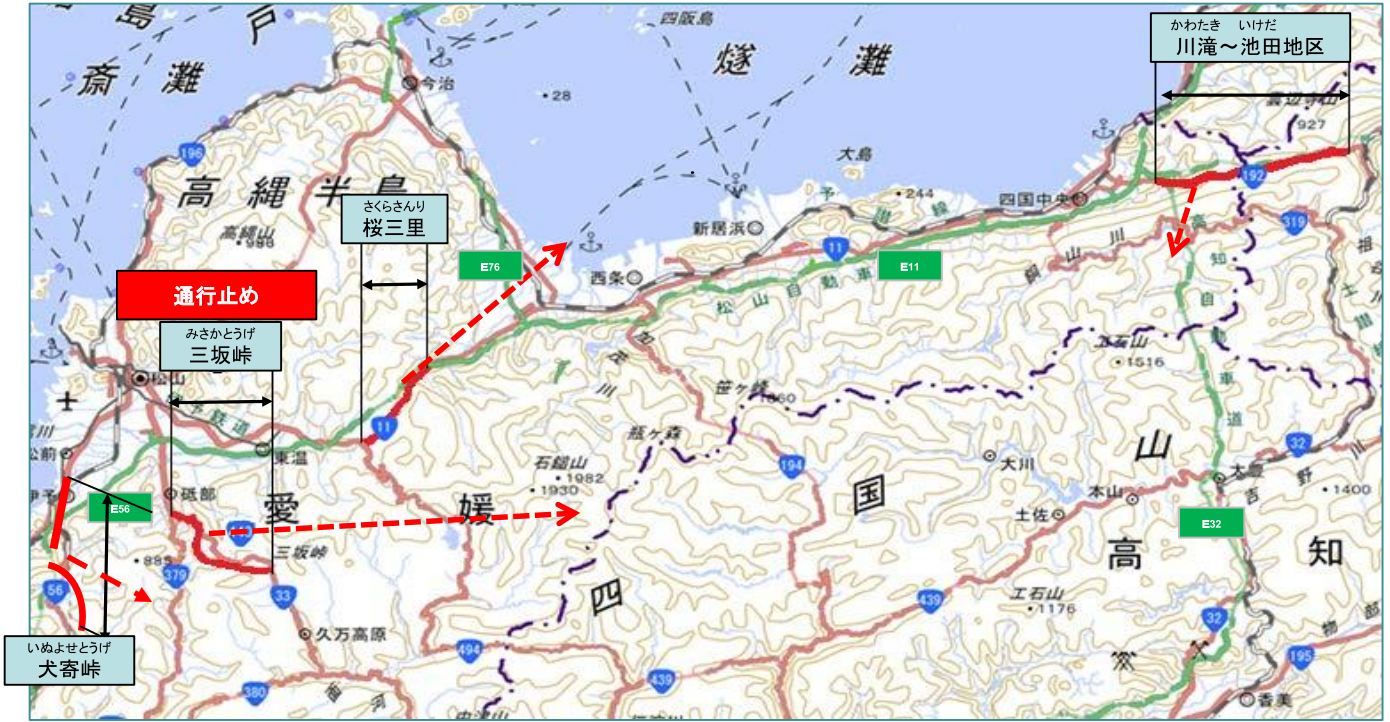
島
戸
斎
灘
四阪島
燧
灘
・28
今治
196
高
縄
半
島
高縄山
・986
さくらさんり
桜三里
E76
大島
・244
四国中央
予
讃
線
新居浜
西条
11
E11
松
山
自
動
車
道
かわたき　いけだ
川滝～池田地区
927
192
319
通行止め
みさかとうげ
三坂峠
松山
予
鉄
道
東温
11
加
茂
川
笹ヶ峰
1860
瓶ヶ森
石鎚山
・1982
・1930
194
大川
・1516
高
知
自
動
車
道
山
32
本山
E56
砥部
愛
媛
三坂峠
国
土佐
・1400
E32
高
知
・895
379
33
久万高原
四
439
・1176
32
56
いぬよせとうげ
犬寄峠
494
439
380
195
香美